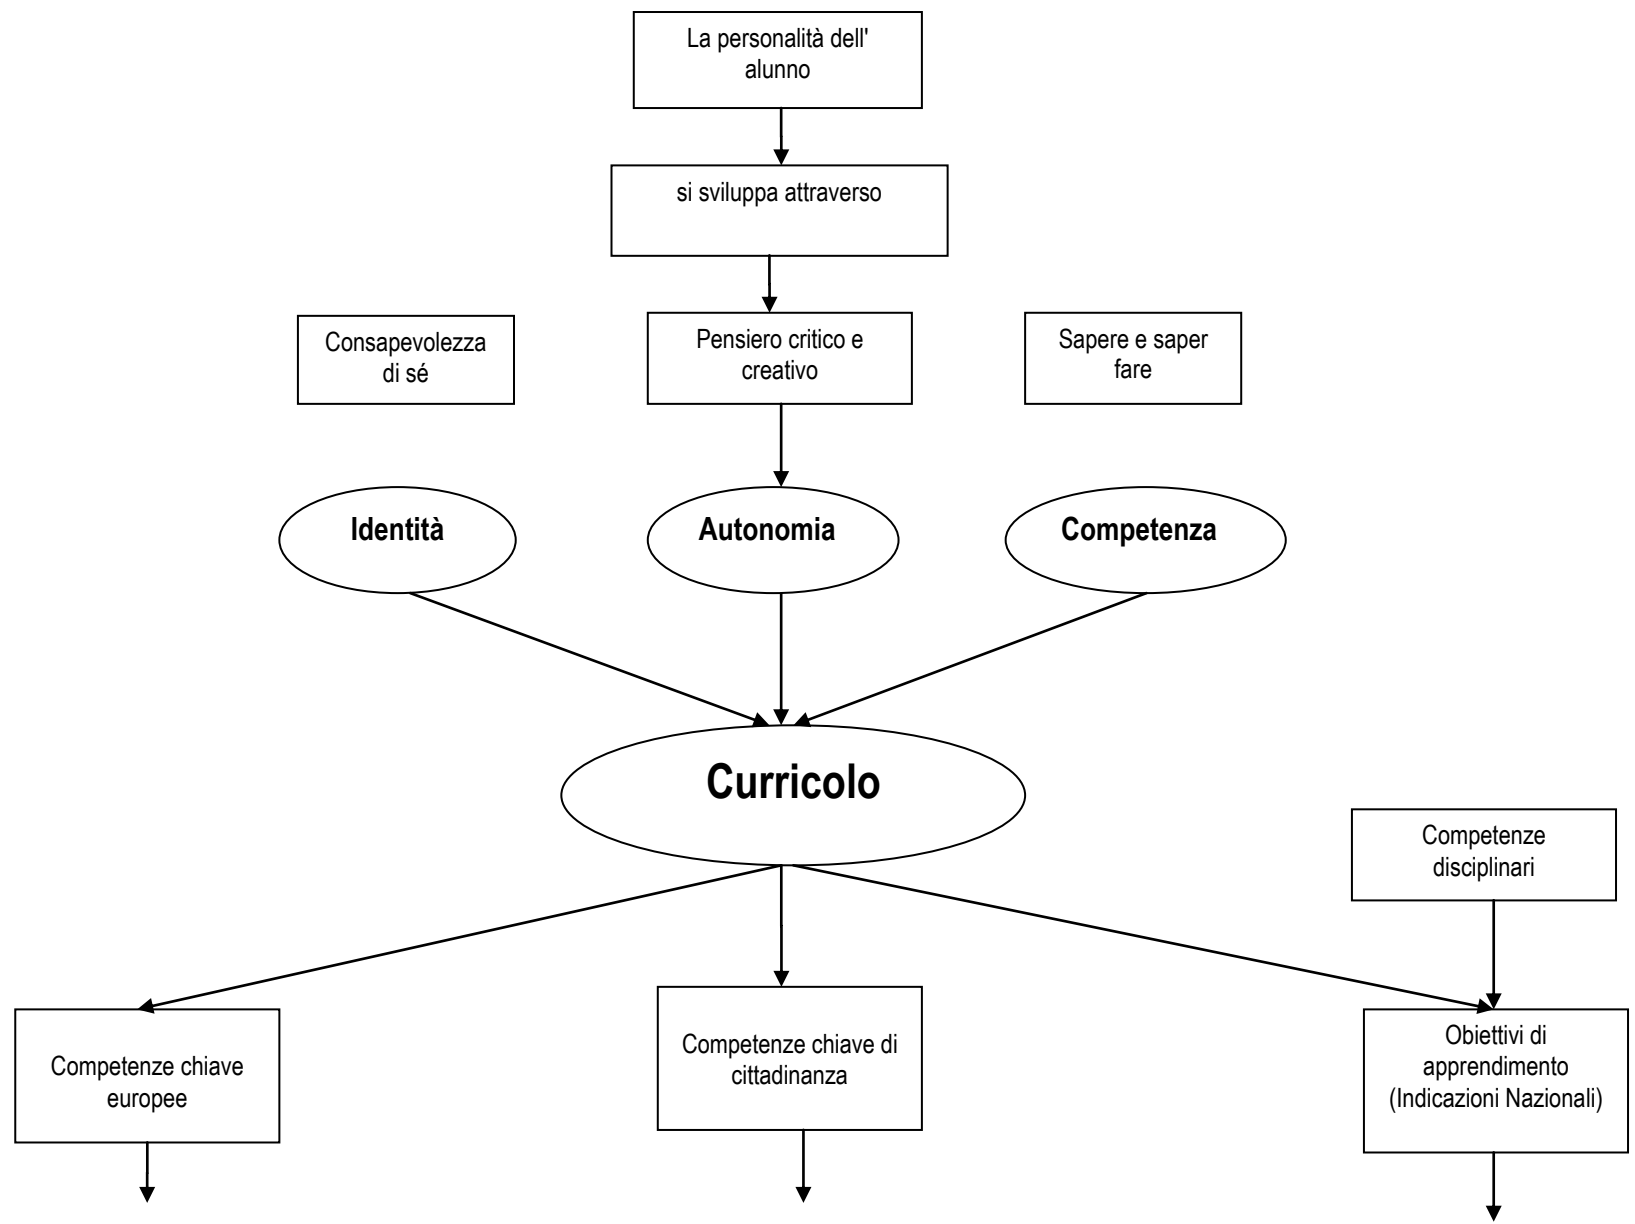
La personalità dell' alunno

si sviluppa attraverso

Consapevolezza di sé

Pensiero critico e creativo

Sapere e saper fare

Identità

Autonomia

Competenza

Curricolo

Competenze disciplinari

Competenze chiave europee

Competenze chiave di cittadinanza

Obiettivi di apprendimento (Indicazioni Nazionali)